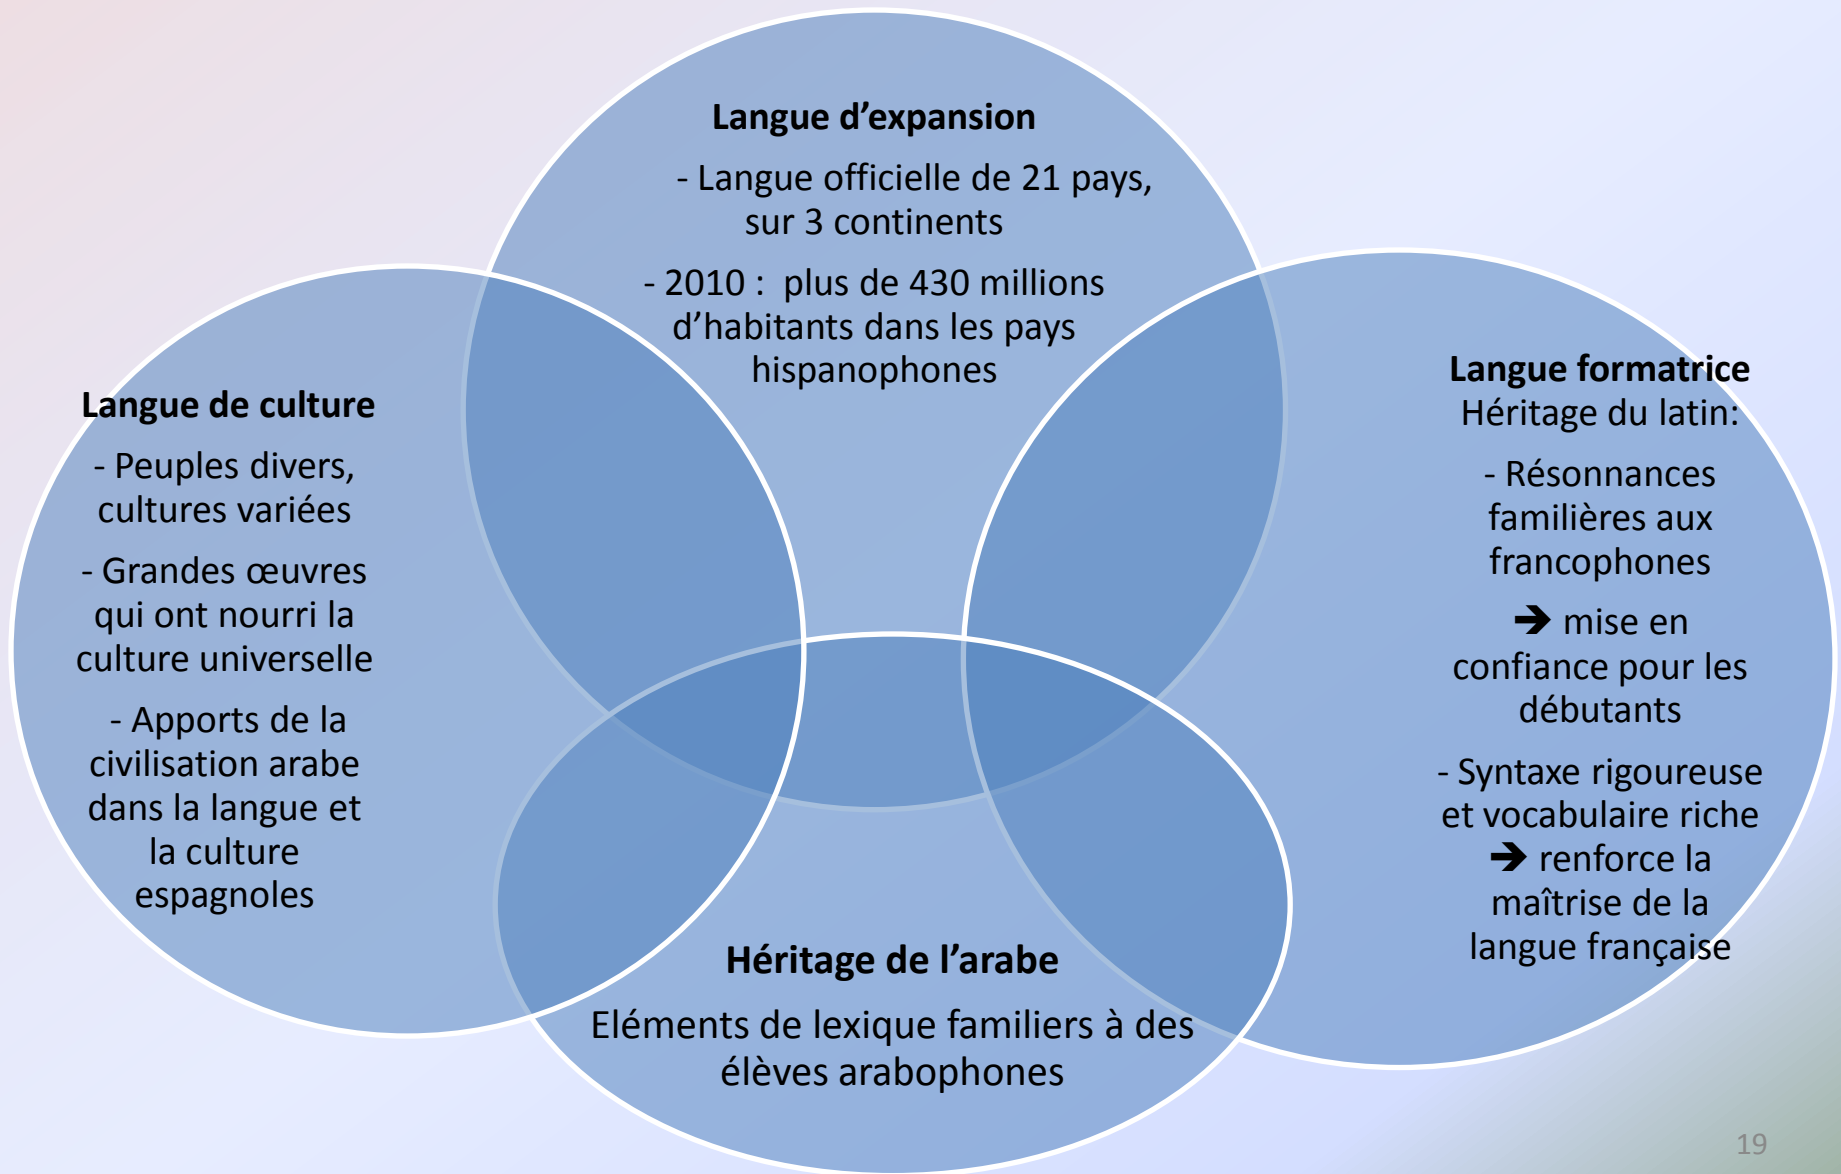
**Langue d'expansion**

- Langue officielle de 21 pays, sur 3 continents

- 2010 : plus de 430 millions d'habitants dans les pays hispanophones

**Langue de culture**

- Peuples divers, cultures variées

- Grandes œuvres qui ont nourri la culture universelle

- Apports de la civilisation arabe dans la langue et la culture espagnoles

**Langue formatrice**
Héritage du latin:

- Résonnances familières aux francophones

➔ mise en confiance pour les débutants

- Syntaxe rigoureuse et vocabulaire riche
➔ renforce la maîtrise de la langue française

**Héritage de l'arabe**

Eléments de lexique familiers à des élèves arabophones

19